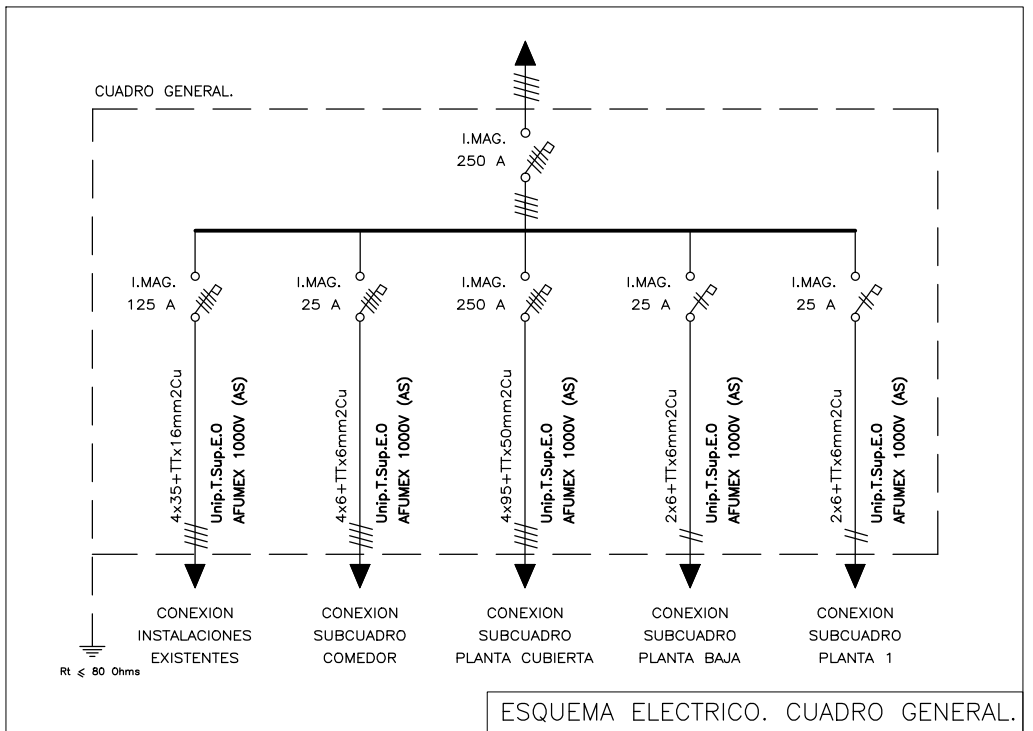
CUADRO GENERAL.

I.MAG.
250 A

I.MAG.
125 A

4x35+TTx16mm2Cu
Unip.T.Sup.E.O
AFUMEX 1000V (AS)

CONEXION
INSTALACIONES
EXISTENTES

I.MAG.
25 A

4x6+TTx6mm2Cu
Unip.T.Sup.E.O
AFUMEX 1000V (AS)

CONEXION
SUBCUADRO
COMEDOR

I.MAG.
250 A

4x95+TTx50mm2Cu
Unip.T.Sup.E.O
AFUMEX 1000V (AS)

CONEXION
SUBCUADRO
PLANTA CUBIERTA

I.MAG.
25 A

2x6+TTx6mm2Cu
Unip.T.Sup.E.O
AFUMEX 1000V (AS)

CONEXION
SUBCUADRO
PLANTA BAJA

I.MAG.
25 A

2x6+TTx6mm2Cu
Unip.T.Sup.E.O
AFUMEX 1000V (AS)

CONEXION
SUBCUADRO
PLANTA 1

Rt $\leqslant$ 80 Ohms

ESQUEMA ELECTRICO. CUADRO GENERAL.